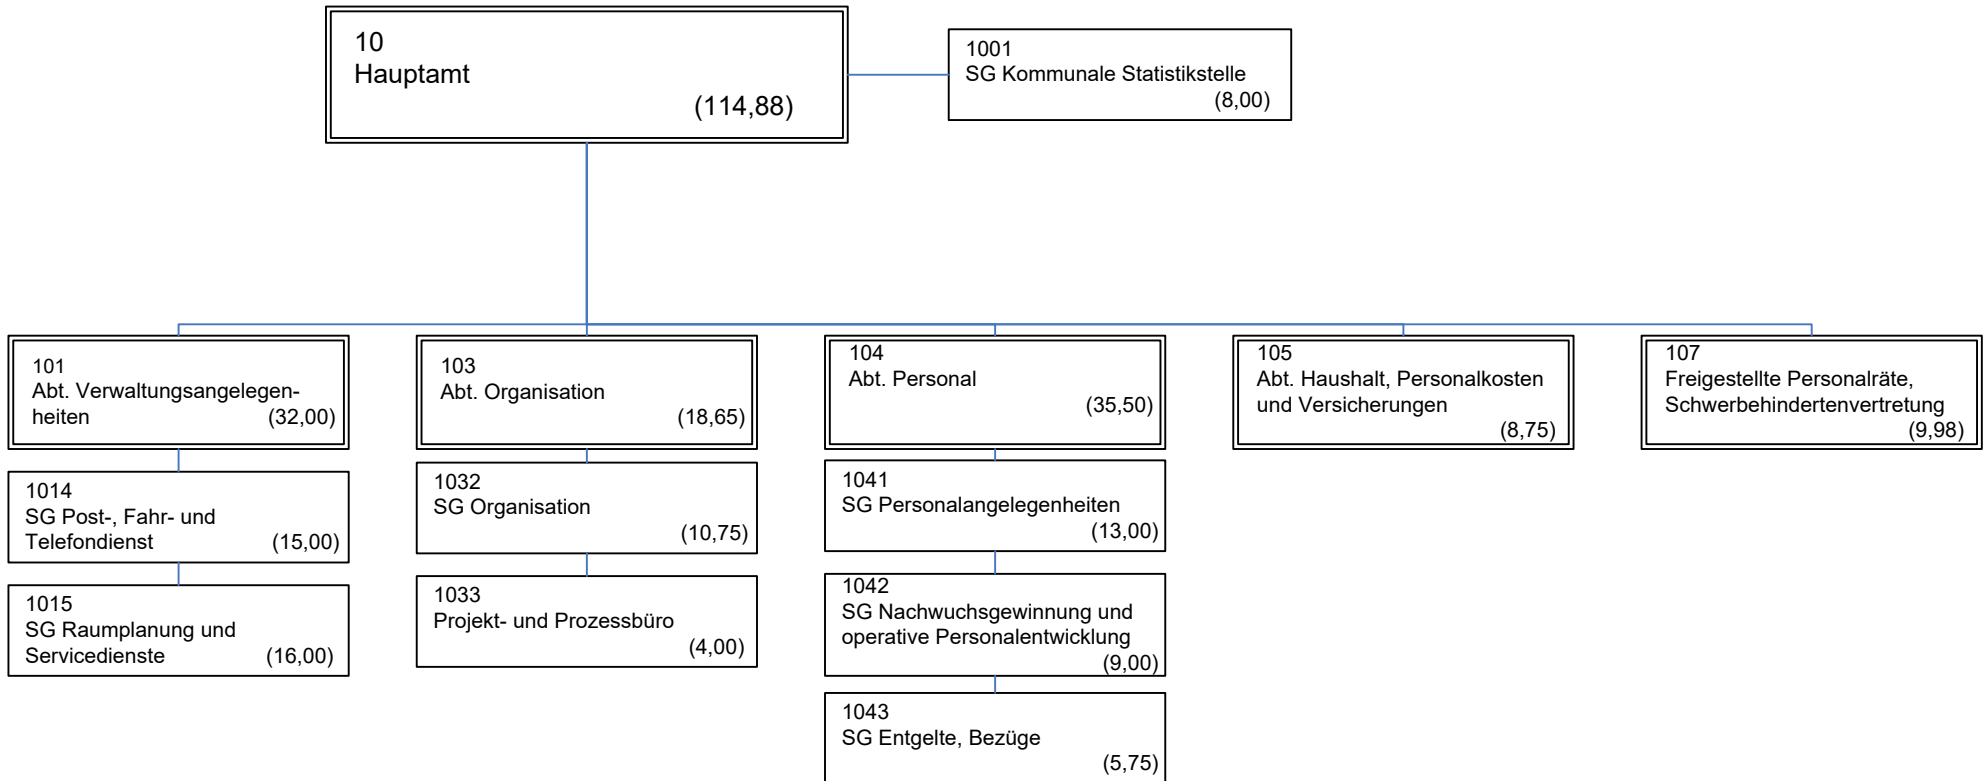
10
Hauptamt
(114,88)

1001
SG Kommunale Statistikstelle
(8,00)

101
Abt. Verwaltungsangelegenheiten
(32,00)

1014
SG Post-, Fahr- und Telefondienst
(15,00)

1015
SG Raumplanung und Servicedienste
(16,00)

103
Abt. Organisation
(18,65)

1032
SG Organisation
(10,75)

1033
Projekt- und Prozessbüro
(4,00)

104
Abt. Personal
(35,50)

1041
SG Personalangelegenheiten
(13,00)

1042
SG Nachwuchsgewinnung und operative Personalentwicklung
(9,00)

1043
SG Entgelte, Bezüge
(5,75)

105
Abt. Haushalt, Personalkosten und Versicherungen
(8,75)

107
Freigestellte Personalräte, Schwerbehindertenvertretung
(9,98)